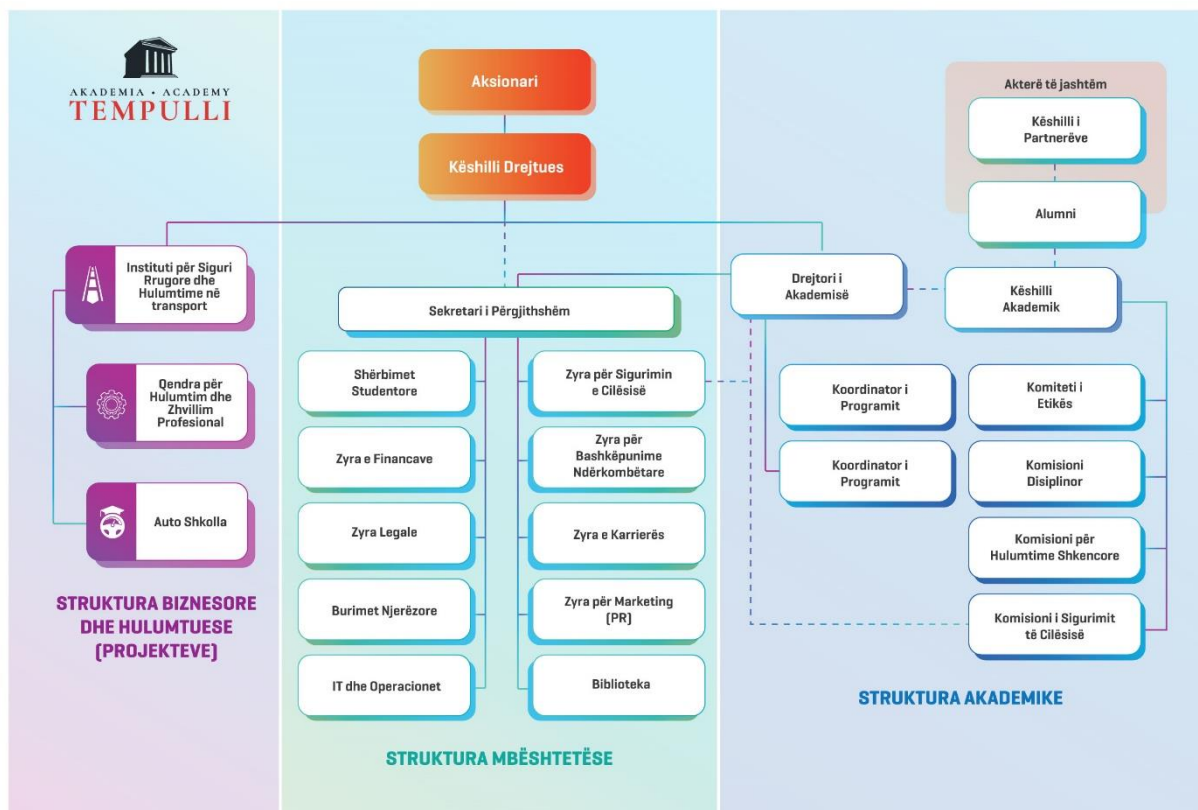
AKADEMIA • ACADEMY
TEMPULLI

Aksionari

Këshilli Drejtues

Aktërë të jashtëm

Këshilli i Partnerëve

Alumni

Instituti për Siguri Rrugore dhe Hulumtime në transport

Qendra për Hulumtim dhe Zhvillim Profesional

Auto Shkolla

STRUKTURA BIZNESORE DHE HULUMTUESE (PROJEKTEVE)

Sekretari i Përgjithshëm

Shërbimet Studentore

Zyra e Financave

Zyra Legale

Burimet Njerëzore

IT dhe Operacionet

Zyra për Sigurimin e Cilësisë

Zyra për Bashkëpunime Ndërkombëtare

Zyra e Karrierës

Zyra për Marketing (PR)

Biblioteka

STRUKTURA MBËSHTETËSE

Drejtori i Akademisë

Këshilli Akademik

Koordinator i Programit

Koordinator i Programit

Komiteti i Etikës

Komisioni Disiplinor

Komisioni për Hulumtime Shkencore

Komisioni i Sigurimit të Cilësisë

STRUKTURA AKADEMIKE